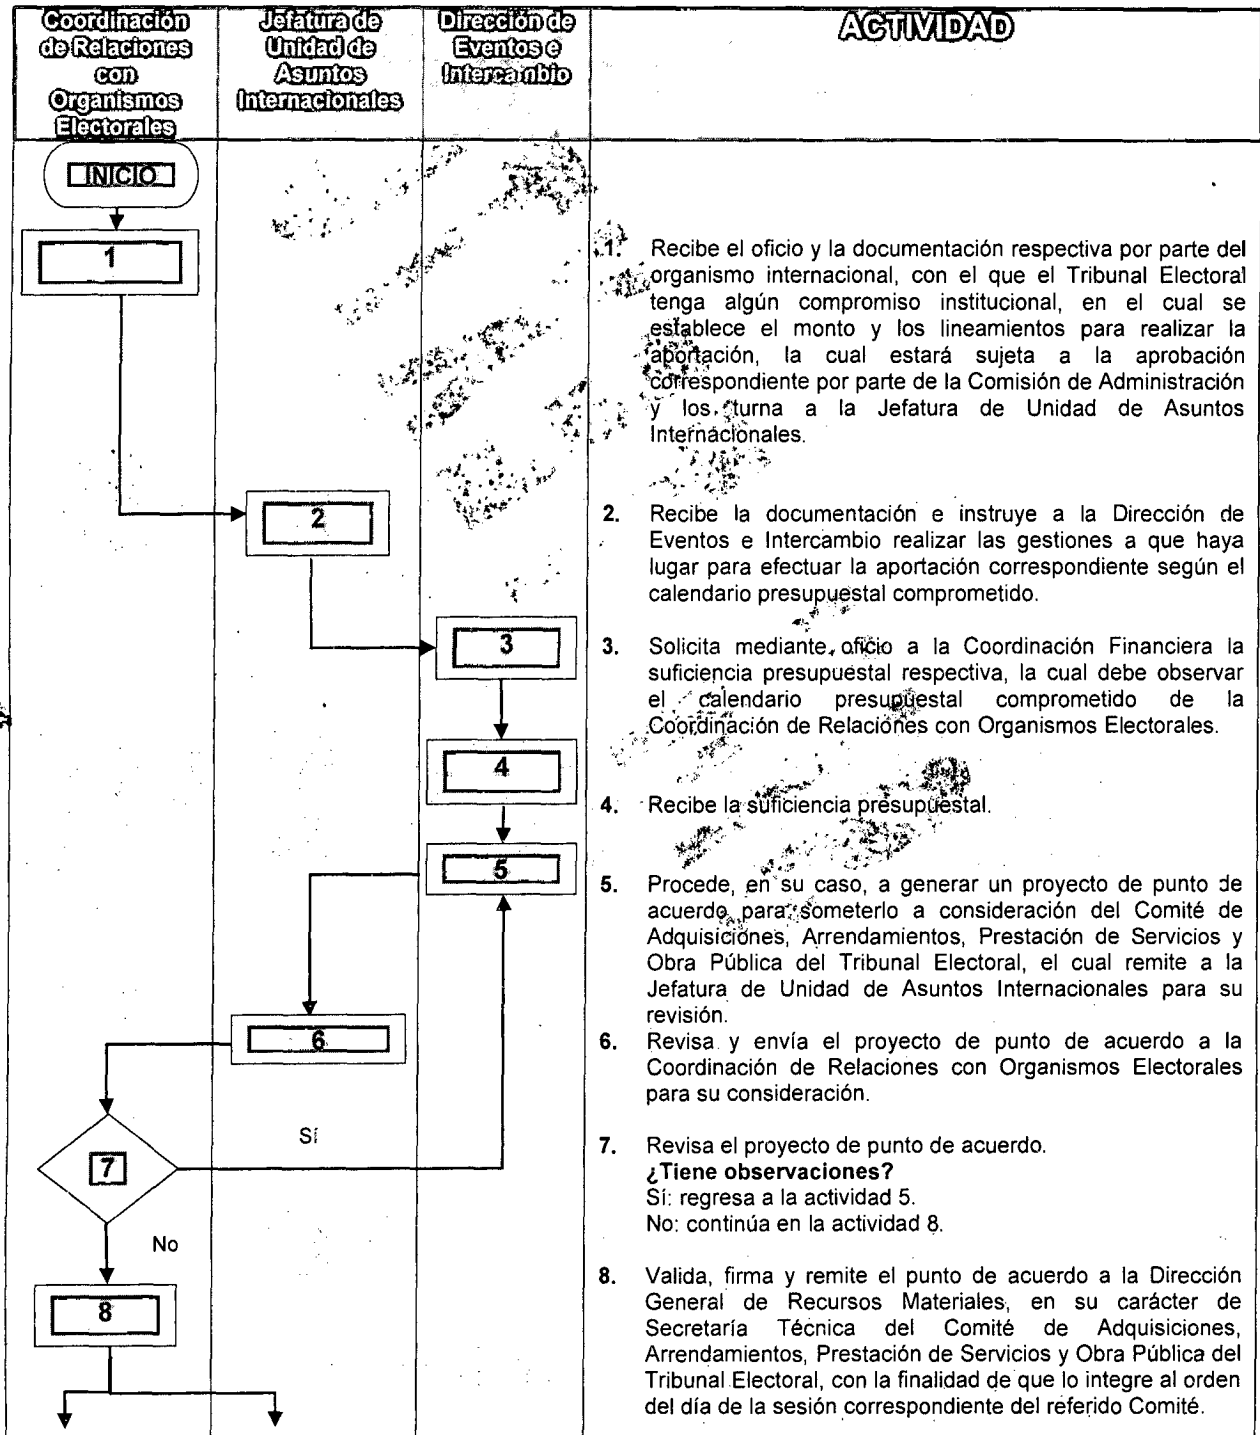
Coordinación de Relaciones con Organismos Electorales

Jefatura de Unidad de Asuntos Internacionales

Dirección de Eventos e Intercambio

ACTIVIDAD

INICIO

1

2

3

4

5

6

7

Sí

No

8

1. Recibe el oficio y la documentación respectiva por parte del organismo internacional, con el que el Tribunal Electoral tenga algún compromiso institucional, en el cual se establece el monto y los lineamientos para realizar la aportación, la cual estará sujeta a la aprobación correspondiente por parte de la Comisión de Administración y los turna a la Jefatura de Unidad de Asuntos Internacionales.

2. Recibe la documentación e instruye a la Dirección de Eventos e Intercambio realizar las gestiones a que haya lugar para efectuar la aportación correspondiente según el calendario presupuestal comprometido.

3. Solicita mediante oficio a la Coordinación Financiera la suficiencia presupuestal respectiva, la cual debe observar el calendario presupuestal comprometido de la Coordinación de Relaciones con Organismos Electorales.

4. Recibe la suficiencia presupuestal.

5. Procede, en su caso, a generar un proyecto de punto de acuerdo para someterlo a consideración del Comité de Adquisiciones, Arrendamientos, Prestación de Servicios y Obra Pública del Tribunal Electoral, el cual remite a la Jefatura de Unidad de Asuntos Internacionales para su revisión.

6. Revisa y envía el proyecto de punto de acuerdo a la Coordinación de Relaciones con Organismos Electorales para su consideración.

7. Revisa el proyecto de punto de acuerdo.
¿Tiene observaciones?
Sí: regresa a la actividad 5.
No: continúa en la actividad 8.

8. Valida, firma y remite el punto de acuerdo a la Dirección General de Recursos Materiales, en su carácter de Secretaría Técnica del Comité de Adquisiciones, Arrendamientos, Prestación de Servicios y Obra Pública del Tribunal Electoral, con la finalidad de que lo integre al orden del día de la sesión correspondiente del referido Comité.